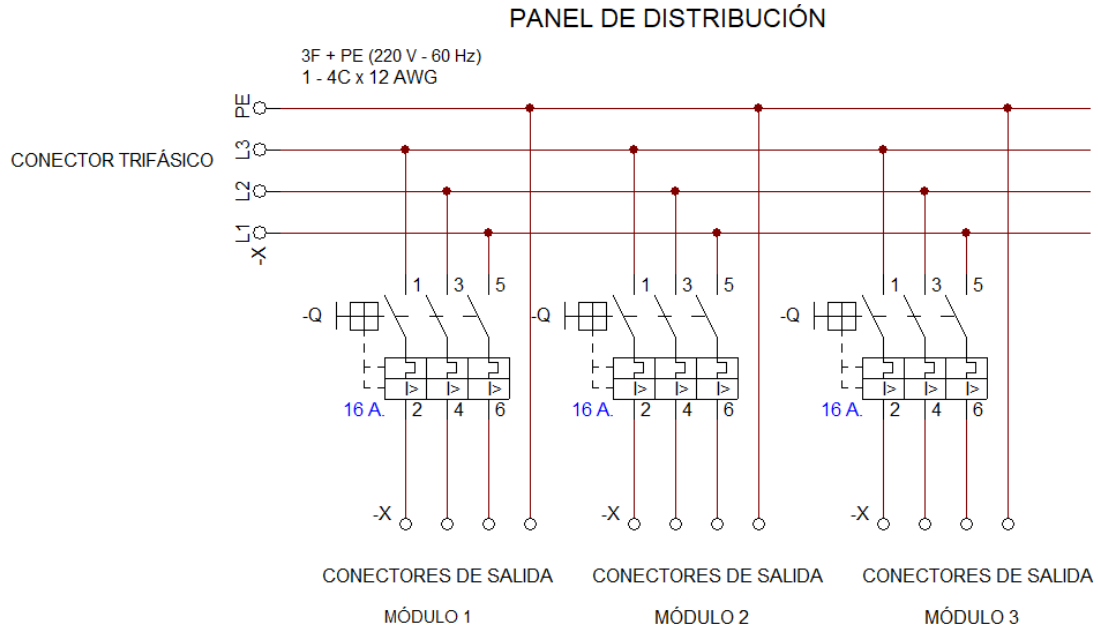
PANEL DE DISTRIBUCIÓN

3F + PE (220 V - 60 Hz)
1 - 4C x 12 AWG

CONECTOR TRIFÁSICO

PE
L3
L2
L1
-X

1 3 5
-Q
I> I> I>
16 A. 2 4 6

1 3 5
-Q
I> I> I>
16 A. 2 4 6

1 3 5
-Q
I> I> I>
16 A. 2 4 6

-X
-X
-X

CONECTORES DE SALIDA
MÓDULO 1

CONECTORES DE SALIDA
MÓDULO 2

CONECTORES DE SALIDA
MÓDULO 3